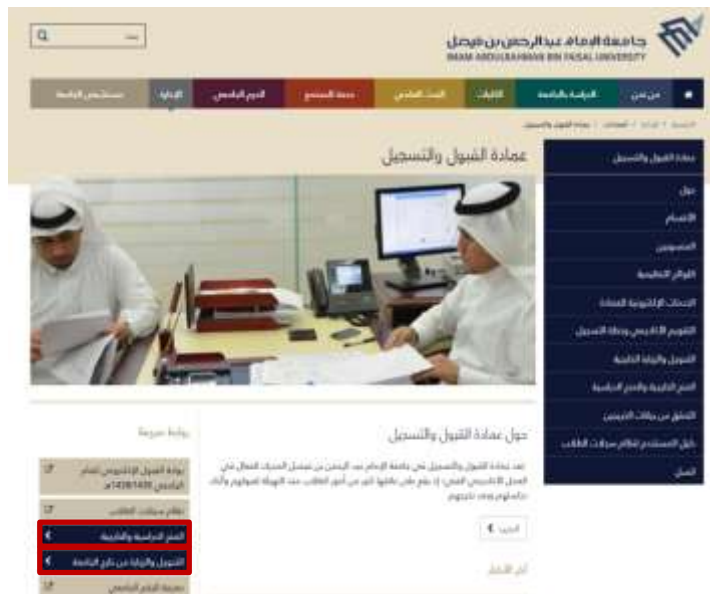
جامعة الإمام عبدالرحمن بن فيصل
IMAM ABDULRAHMAN BIN FAISAL UNIVERSITY

من نحن
الدراسة بالجامعة
الكليات
البحث العلمي
خدمة المجتمع
الدعم الجامعي
الإدارة
مستشفى الجامعة

عمادة القبول والتسجيل

عمادة القبول والتسجيل
حول
الأقسام
المنسوبين
الوكالات
الخدمات الإلكترونية للعمادة
التقويم الأكاديمي وخطة التسجيل
القبول والزيارة الخارجية
المنح الداخلية والمنح الدراسية
التحقق من سجلات الخريجين
دليل المستخدم لنظام سجلات الطالب
اتصل

حول عمادة القبول والتسجيل
تعد عمادة القبول والتسجيل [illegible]

المزيد

روابط سريعة
بوابة القبول الإلكتروني للعام الجامعي 1439/1438هـ
نظام سجلات الطالب
المنح الدراسية والخارجية
القبول والزيارة من خارج الجامعة
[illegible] العام الدراسي